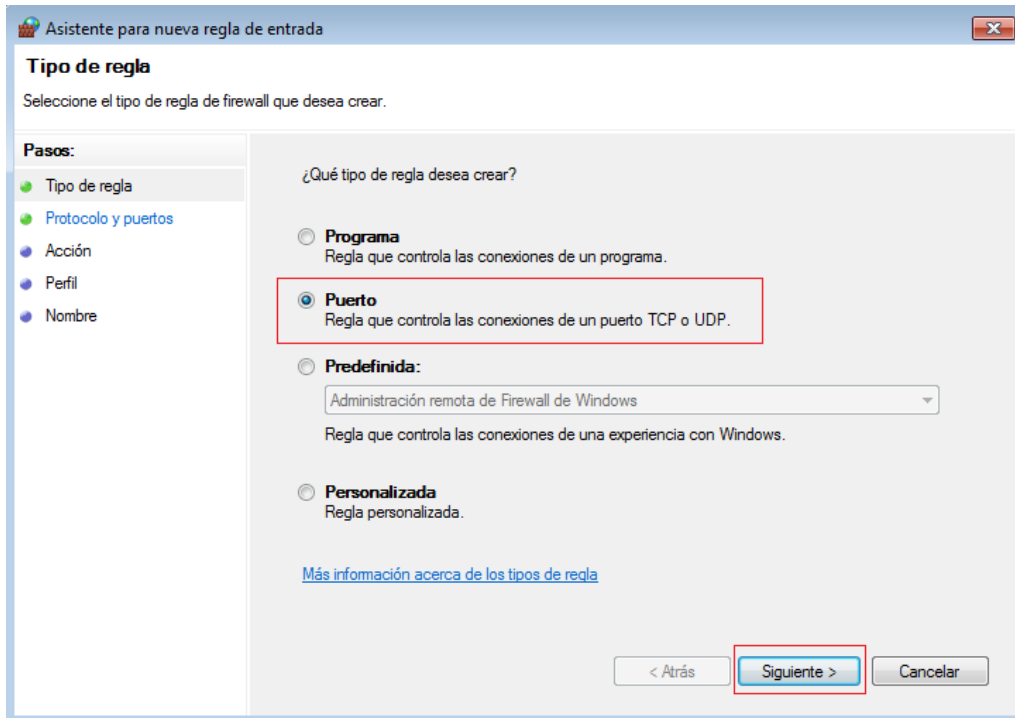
Asistente para nueva regla de entrada

Tipo de regla

Seleccione el tipo de regla de firewall que desea crear.

Pasos:
Tipo de regla
Protocolo y puertos
Acción
Perfil
Nombre

¿Qué tipo de regla desea crear?

Programa
Regla que controla las conexiones de un programa.

Puerto
Regla que controla las conexiones de un puerto TCP o UDP.

Predefinida:
Administración remota de Firewall de Windows
Regla que controla las conexiones de una experiencia con Windows.

Personalizada
Regla personalizada.

Más información acerca de los tipos de regla

< Atrás
Siguiente >
Cancelar